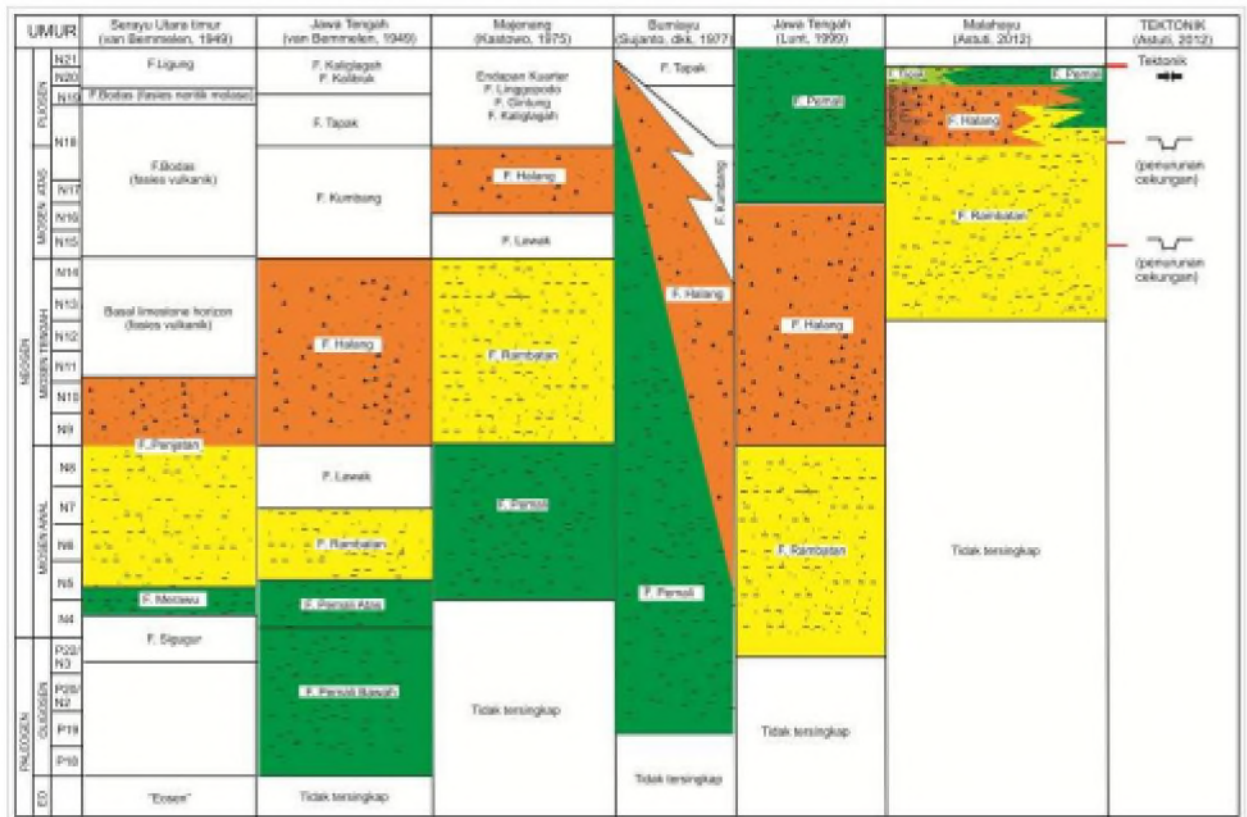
UMUR

Serayu Utara timur (van Bemmelen, 1949)

Jawa Tengah (van Bemmelen, 1949)

Majenang (Kastowo, 1975)

Bumiayu (Sujanto, dkk, 1977)

Jawa Tengah (Lunt, 1999)

Malahayu (Astuti, 2012)

TEKTONIK (Astuti, 2012)

PLIOSEN
MIOSEN ATAS
MIOSEN TENGAH
MIOSEN AWAL
MIOSEN
PALEOGEN
OLIGOSEN
EO

N21
N20
N19
N18
N17
N16
N15
N14
N13
N12
N11
N10
N9
N8
N7
N6
N5
N4
P22/N3
P20/N2
P19
P18

F.Ligung
F.Bodas (fasies neritik molase)
F.Bodas (fasies vulkanik)
Basal limestone horizon (fasies vulkanik)
F. Pengatan
F. Merawu
F. Sigugur
"Eosen"

F. Kaliglagah
F. Kalibiuk
F. Tapak
F. Kumbang
F. Halang
F. Lawak
F. Rambatan
F. Pemali Atas
F. Pemali Bawah
Tidak tersingkap

Endapan Kuarter
F. Linggopodo
F. Ginlung
F. Kaliglagah
F. Halang
F. Lawak
F. Rambatan
F. Pemali
Tidak tersingkap

F. Tapak
F. Kumbang
F. Halang
F. Pemali
Tidak tersingkap

F. Pemali
F. Halang
F. Rambatan
Tidak tersingkap

F. Tapak
F. Pemali
F. Halang
F. Rambatan
Tidak tersingkap

Tektonik
(penurunan cekungan)
(penurunan cekungan)